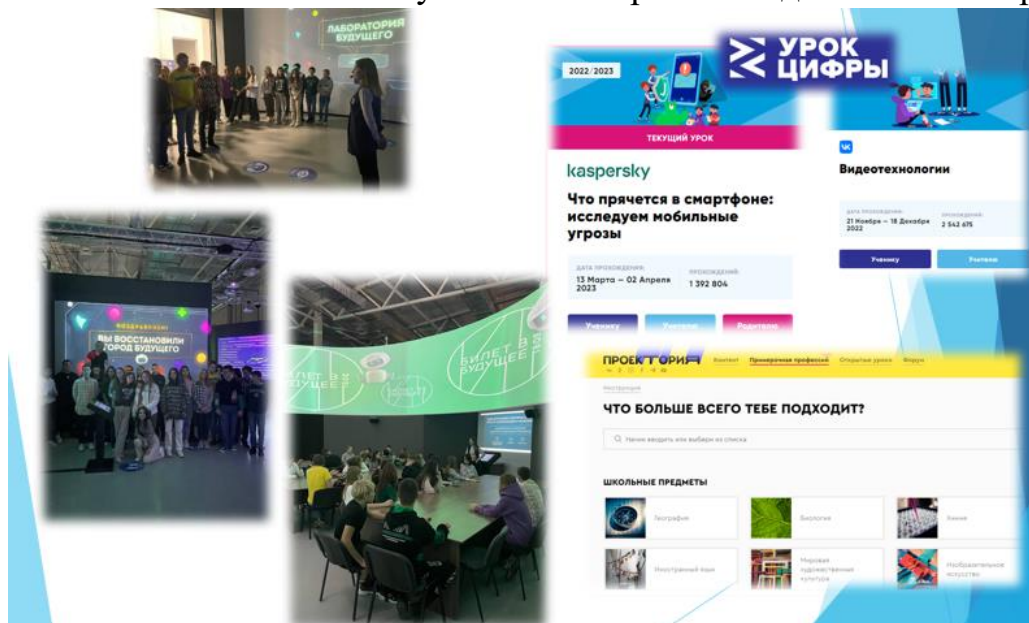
ЛАБОРАТОРИЯ БУДУЩЕГО

ПОЗДРАВЛЯЕМ!
ВЫ ВОССТАНОВИЛИ ГОРОД БУДУЩЕГО

БИЛЕТ В БУДУЩЕЕ

БИЛЕТ В БУДУЩЕЕ

УРОК ЦИФРЫ

2022/2023

ТЕКУЩИЙ УРОК

kaspersky

Что прячется в смартфоне: исследуем мобильные угрозы

ДАТА ПРОХОЖДЕНИЯ:
13 Марта — 02 Апреля 2023

ПРОХОЖДЕНИЙ:
1 392 804

Ученику Учителю Родителю

Видеотехнологии

ДАТА ПРОХОЖДЕНИЯ:
21 Ноября — 18 Декабря 2022

ПРОХОЖДЕНИЙ:
2 542 675

Ученику Учителю

ПРОЕКТОРИЯ Контакт Примеряемая профессия Открытые уроки Форум

Инструкция

ЧТО БОЛЬШЕ ВСЕГО ТЕБЕ ПОДХОДИТ?

Начни вводить или выбери из списка

ШКОЛЬНЫЕ ПРЕДМЕТЫ

География Биология Химия

Иностранный язык Мировая художественная культура Изобразительное искусство